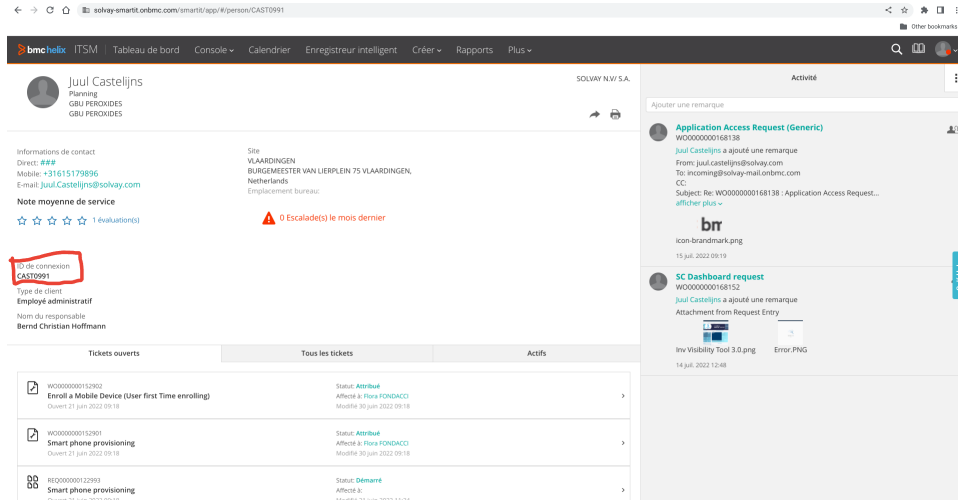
solvay-smartit.onbmc.com/smartit/app/#/person/CAST0991

Other bookmarks

bmc helix ITSM | Tableau de bord Console Calendrier Enregistreur intelligent Créer Rapports Plus

Juul Castelijns
Planning
GBU PEROXIDES
GBU PEROXIDES

SOLVAY N.V/ S.A.

Informations de contact
Direct: ###
Mobile: +31615179896
E-mail: Juul.Castelijns@solvay.com

Site
VLAARDINGEN
BURGEMEESTER VAN LIERPLEIN 75 VLAARDINGEN, Netherlands
Emplacement bureau:

Note moyenne de service
1 évaluation(s)

0 Escalade(s) le mois dernier

ID de connexion
CAST0991
Type de client
Employé administratif
Nom du responsable
Bernd Christian Hoffmann

| Tickets ouverts | Tous les tickets | Actifs |
|---|---|---|

WO0000000152902
Enroll a Mobile Device (User first Time enrolling)
Ouvert 21 juin 2022 09:18
Statut: Attribué
Affecté à: Flora FONDACCI
Modifié 30 juin 2022 09:18

WO0000000152901
Smart phone provisioning
Ouvert 21 juin 2022 09:18
Statut: Attribué
Affecté à: Flora FONDACCI
Modifié 30 juin 2022 09:18

REQ000000122993
Smart phone provisioning
Statut: Démarré
Affecté à:

Activité

Ajouter une remarque

Application Access Request (Generic)
WO0000000168138
Juul Castelijns a ajouté une remarque
From: juul.castelijns@solvay.com
To: incoming@solvay-mail.onbmc.com
CC:
Subject: Re: WO0000000168138 : Application Access Request...
afficher plus
bm
icon-brandmark.png
15 juil. 2022 09:19

SC Dashboard request
WO0000000168152
Juul Castelijns a ajouté une remarque
Attachment from Request Entry
Inv Visibility Tool 3.0.png Error.PNG
14 juil. 2022 12:48